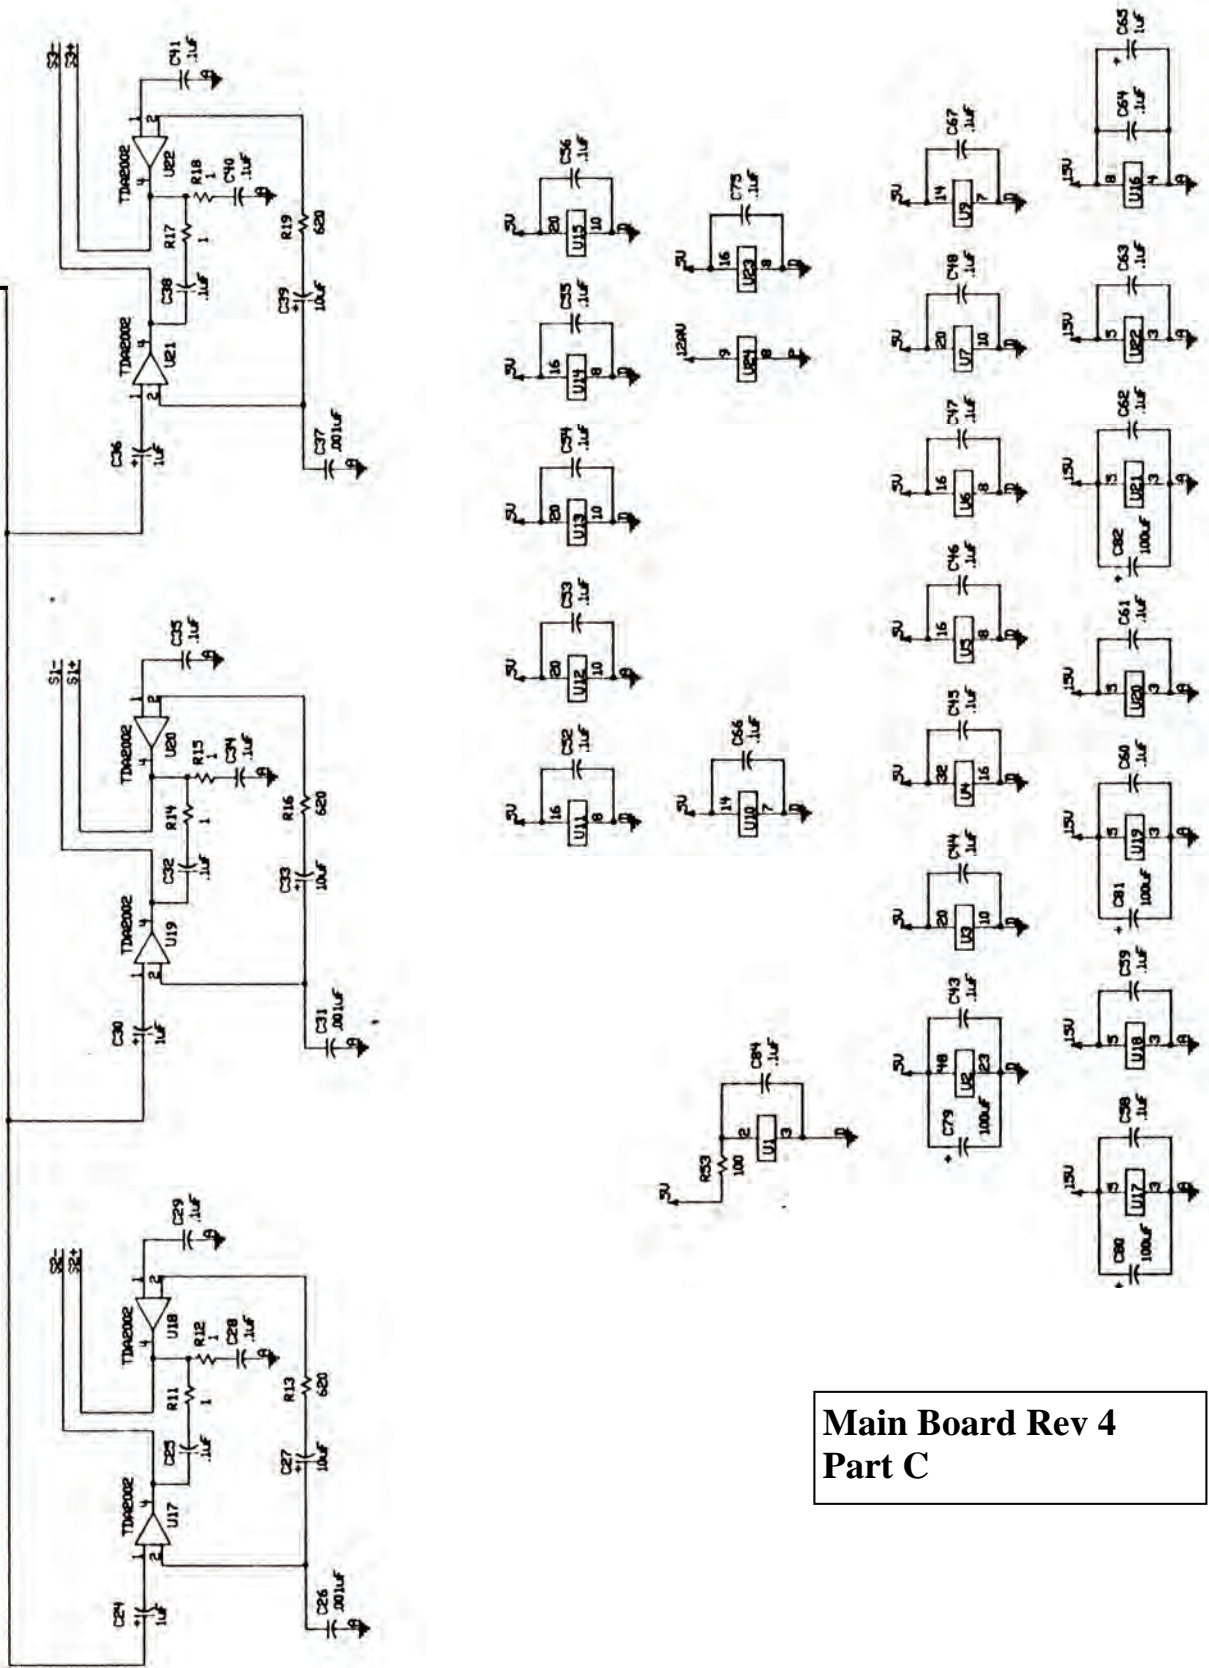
Main Board Rev 4
Part C

S2-
S2+
C41 .1uF
TDA2002
U22
R18 1
C40 .1uF
R17 1
R19 620
C38 .1uF
TDA2002
U21
C39 10uF
C36 1uF
C37 .001uF

S1-
S1+
C35 .1uF
TDA2002
U20
R15 1
C34 .1uF
R14 1
R16 620
C32 .1uF
TDA2002
U19
C33 10uF
C30 1uF
C31 .001uF

S2-
S2+
C29 .1uF
TDA2002
U18
R12 1
C28 .1uF
R11 1
R13 620
C25 .1uF
TDA2002
U17
C27 10uF
C24 1uF
C26 .001uF

C56 .1uF 5V 20 U15 10
C55 .1uF 5V 16 U14 8
C54 .1uF 5V 20 U13 10
C53 .1uF 5V 20 U12 10
C52 .1uF 5V 16 U11 8
C75 .1uF 5V 16 U23 8
12AV 9 U24 8
C66 .1uF 5V 14 U10 7
C84 .1uF R53 100 5V 2 U1 3

C67 .1uF 5V 14 U9 7
C48 .1uF 5V 20 U7 10
C47 .1uF 5V 16 U6 8
C46 .1uF 5V 16 U5 8
C45 .1uF 5V 32 U4 16
C44 .1uF 5V 20 U3 10
C43 .1uF 5V 48 U2 23
C79 100uF

C65 1uF
C64 .1uF 15V 8 U16 4
C63 .1uF 15V 5 U22 3
C62 .1uF 15V 5 U21 3
C82 100uF
C61 .1uF 15V 5 U20 3
C60 .1uF 15V 5 U19 3
C81 100uF
C59 .1uF 15V 5 U18 3
C58 .1uF 15V 5 U17 3
C80 100uF